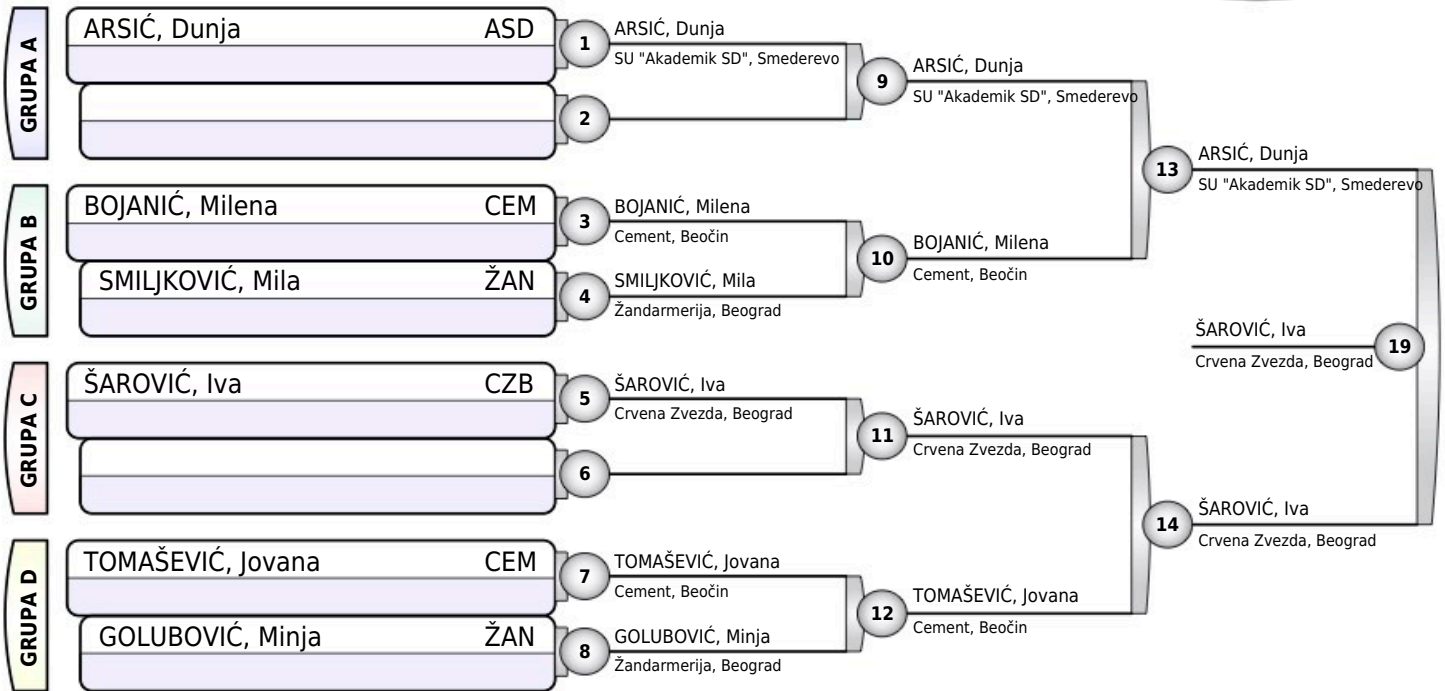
GRUPA A

ARSIĆ, Dunja ASD

1 ARSIĆ, Dunja
SU "Akademik SD", Smederevo

2

9 ARSIĆ, Dunja
SU "Akademik SD", Smederevo

GRUPA B

BOJANIĆ, Milena CEM

SMILJKOVIĆ, Mila ŽAN

3 BOJANIĆ, Milena
Cement, Beočin

4 SMILJKOVIĆ, Mila
Žandarmerija, Beograd

10 BOJANIĆ, Milena
Cement, Beočin

13 ARSIĆ, Dunja
SU "Akademik SD", Smederevo

ŠAROVIĆ, Iva
Crvena Zvezda, Beograd
19

GRUPA C

ŠAROVIĆ, Iva CZB

5 ŠAROVIĆ, Iva
Crvena Zvezda, Beograd

6

11 ŠAROVIĆ, Iva
Crvena Zvezda, Beograd

14 ŠAROVIĆ, Iva
Crvena Zvezda, Beograd

GRUPA D

TOMAŠEVIĆ, Jovana CEM

GOLUBOVIĆ, Minja ŽAN

7 TOMAŠEVIĆ, Jovana
Cement, Beočin

8 GOLUBOVIĆ, Minja
Žandarmerija, Beograd

12 TOMAŠEVIĆ, Jovana
Cement, Beočin